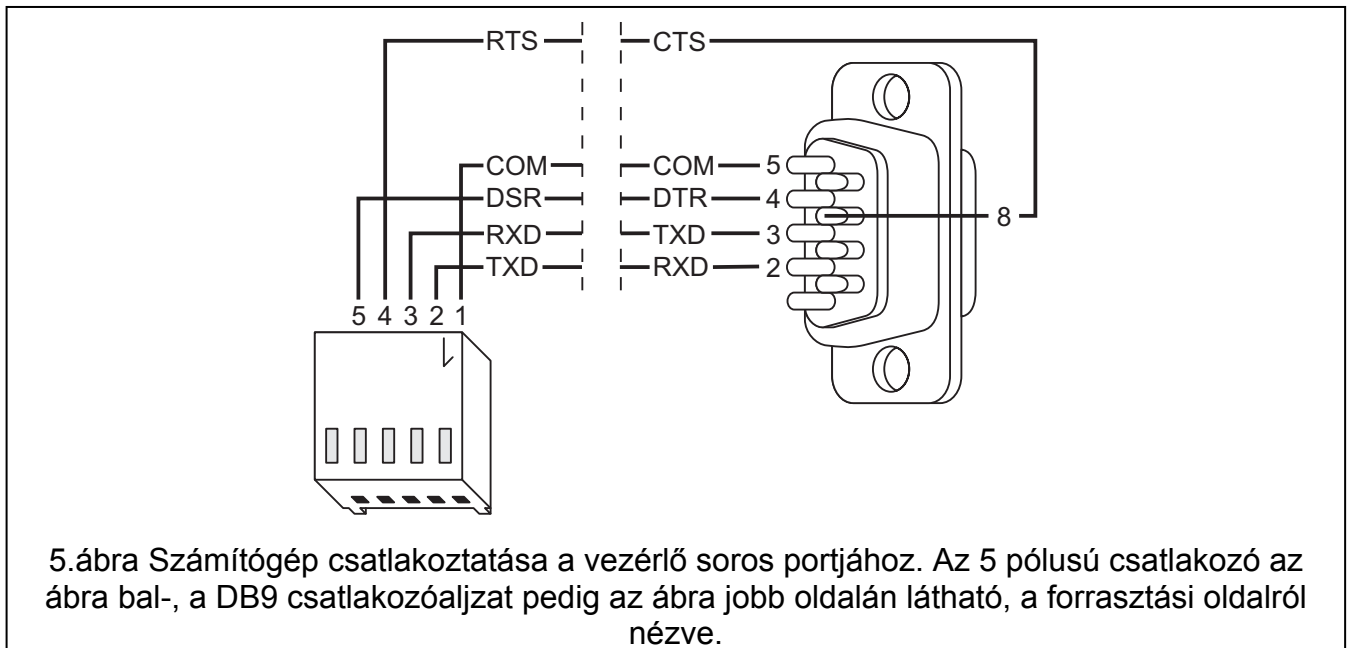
RTS
CTS
COM
DSR
RXD
TXD
COM
DTR
TXD
RXD
5
4
3
2
8
5 4 3 2 1

5.ábra Számítógép csatlakoztatása a vezérlő soros portjához. Az 5 pólusú csatlakozó az ábra bal-, a DB9 csatlakozóaljzat pedig az ábra jobb oldalán látható, a forrasztási oldalról nézve.